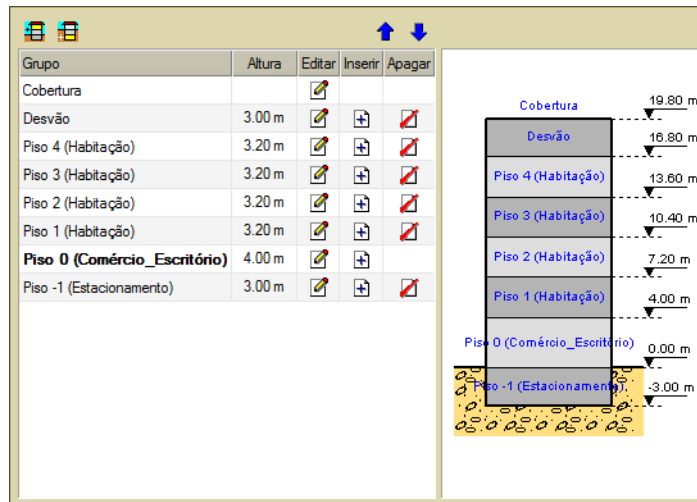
| Grupo | Altura | Editar | Inserir | Apagar |
|---|---|---|---|---|
| Cobertura | | | | |
| Desvão | 3.00 m | | | |
| Piso 4 (Habitação) | 3.20 m | | | |
| Piso 3 (Habitação) | 3.20 m | | | |
| Piso 2 (Habitação) | 3.20 m | | | |
| Piso 1 (Habitação) | 3.20 m | | | |
| **Piso 0 (Comércio_Escritório)** | 4.00 m | | | |
| Piso -1 (Estacionamento) | 3.00 m | | | |

Cobertura
19.80 m
Desvão
16.80 m
Piso 4 (Habitação)
13.60 m
Piso 3 (Habitação)
10.40 m
Piso 2 (Habitação)
7.20 m
Piso 1 (Habitação)
4.00 m
Piso 0 (Comércio_Escritório)
0.00 m
Piso -1 (Estacionamento)
-3.00 m